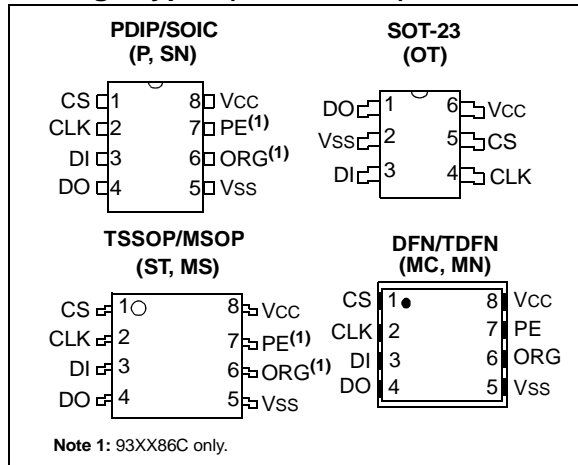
PDIP/SOIC
(P, SN)

CS 1
CLK 2
DI 3
DO 4
8 Vcc
7 PE$^{(1)}$
6 ORG$^{(1)}$
5 Vss

SOT-23
(OT)

DO 1
Vss 2
DI 3
6 Vcc
5 CS
4 CLK

TSSOP/MSOP
(ST, MS)

CS 1
CLK 2
DI 3
DO 4
8 Vcc
7 PE$^{(1)}$
6 ORG$^{(1)}$
5 Vss

DFN/TDFN
(MC, MN)

CS 1
CLK 2
DI 3
DO 4
8 Vcc
7 PE
6 ORG
5 Vss

Note 1: 93XX86C only.